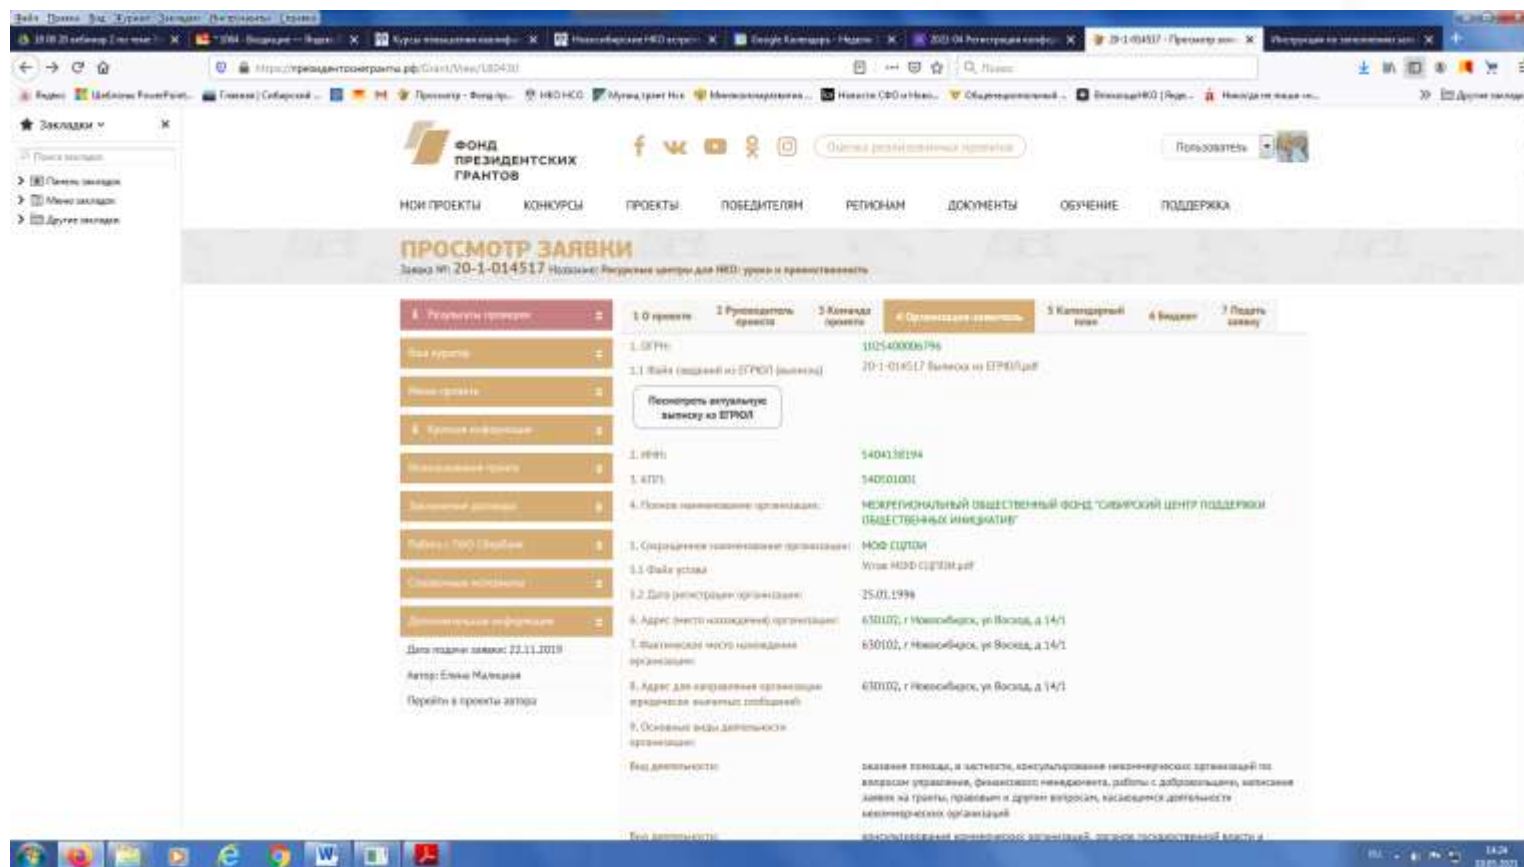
ФОНД ПРЕЗИДЕНТСКИХ ГРАНТОВ

Пользователь

МОИ ПРОЕКТЫ КОНКУРСЫ ПРОЕКТЫ ПОБЕДИТЕЛЯМ РЕГИОНАМ ДОКУМЕНТЫ ОБУЧЕНИЕ ПОДДЕРЖКА

ПРОСМОТР ЗАЯВКИ
Заявка №: 20-1-014517 Название: Ресурсные центры для НКО: уроки и преемственность

Результаты проверки
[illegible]
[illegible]
Краткая информация
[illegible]
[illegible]
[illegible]
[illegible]
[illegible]
Дата подачи заявки: 22.11.2019
Автор: Елена Малецкая
Перейти в проекты автора

1 О проекте | 2 Руководитель проекта | 3 Команда проекта | 4 Организация-заявитель | 5 Календарный план | 6 Бюджет | 7 Подать заявку

1. ОГРН: 1025400006796
1.1 Файл (сведений из ЕГРЮЛ (выписка)) 20-1-014517 Выписка из ЕГРЮЛ.pdf
Посмотреть актуальную выписку из ЕГРЮЛ
2. ИНН: 5404138194
3. КПП: 540501001
4. Полное наименование организации: МЕЖРЕГИОНАЛЬНЫЙ ОБЩЕСТВЕННЫЙ ФОНД "СИБИРСКИЙ ЦЕНТР ПОДДЕРЖКИ ОБЩЕСТВЕННЫХ ИНИЦИАТИВ"
5. Сокращенное наименование организации: МОФ СЦПОИ
5.1 Файл устава Устав МОФ СЦПОИ.pdf
5.2 Дата регистрации организации: 25.01.1996
6. Адрес (место нахождения) организации: 630102, г Новосибирск, ул Восход, д 14/1
7. Фактическое место нахождения организации: 630102, г Новосибирск, ул Восход, д 14/1
8. Адрес для направления организации юридически значимых сообщений: 630102, г Новосибирск, ул Восход, д 14/1
9. Основные виды деятельности организации:
Вид деятельности: оказание помощи, в частности, консультирование некоммерческих организаций по вопросам управления, финансового менеджмента, работы с добровольцами, написания заявок на гранты, правовым и другим вопросам, касающимся деятельности некоммерческих организаций
Вид деятельности: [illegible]